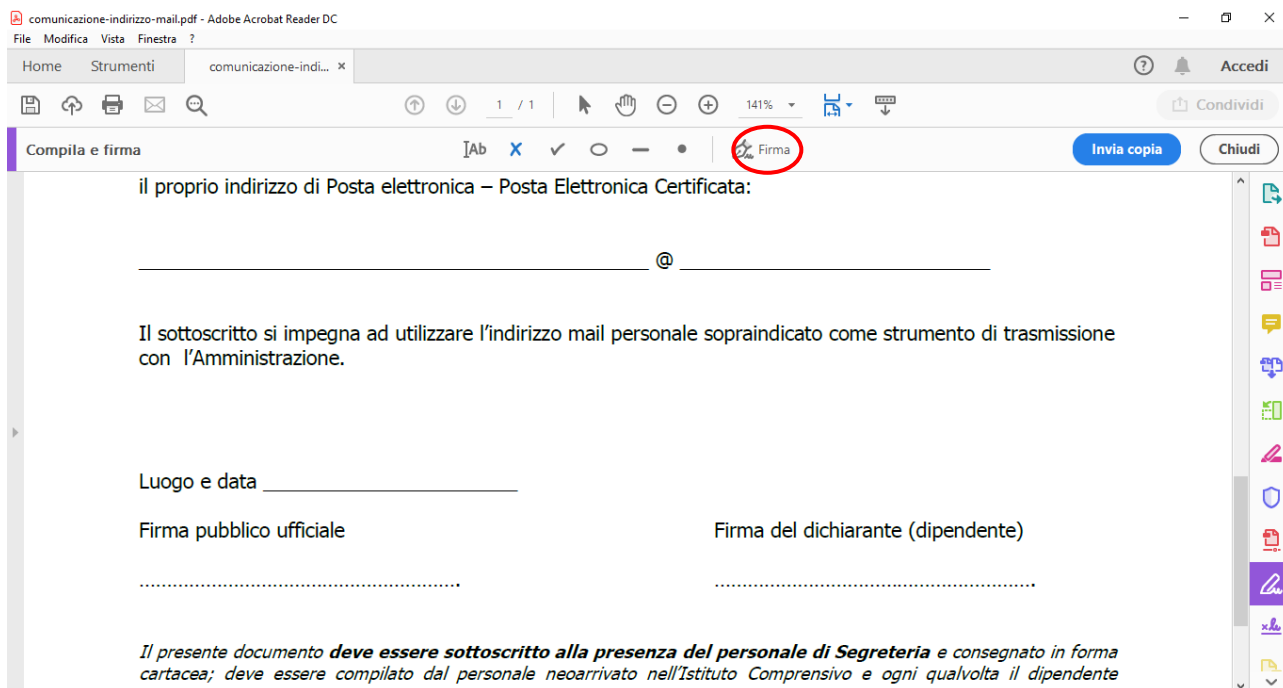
comunicazione-indirizzo-mail.pdf - Adobe Acrobat Reader DC
File Modifica Vista Finestra ?
Home Strumenti comunicazione-indi... ×
Accedi
1 / 1 141%
Condividi
Compila e firma
Ab Firma
Invia copia Chiudi

il proprio indirizzo di Posta elettronica – Posta Elettronica Certificata:

_______________________________________ @ _______________________

Il sottoscritto si impegna ad utilizzare l’indirizzo mail personale sopraindicato come strumento di trasmissione con l’Amministrazione.

Luogo e data ____________________

Firma pubblico ufficiale

……………………………………………….

Firma del dichiarante (dipendente)

……………………………………………….

*Il presente documento* ***deve essere sottoscritto alla presenza del personale di Segreteria*** *e consegnato in forma cartacea; deve essere compilato dal personale neoarrivato nell’Istituto Comprensivo e ogni qualvolta il dipendente*